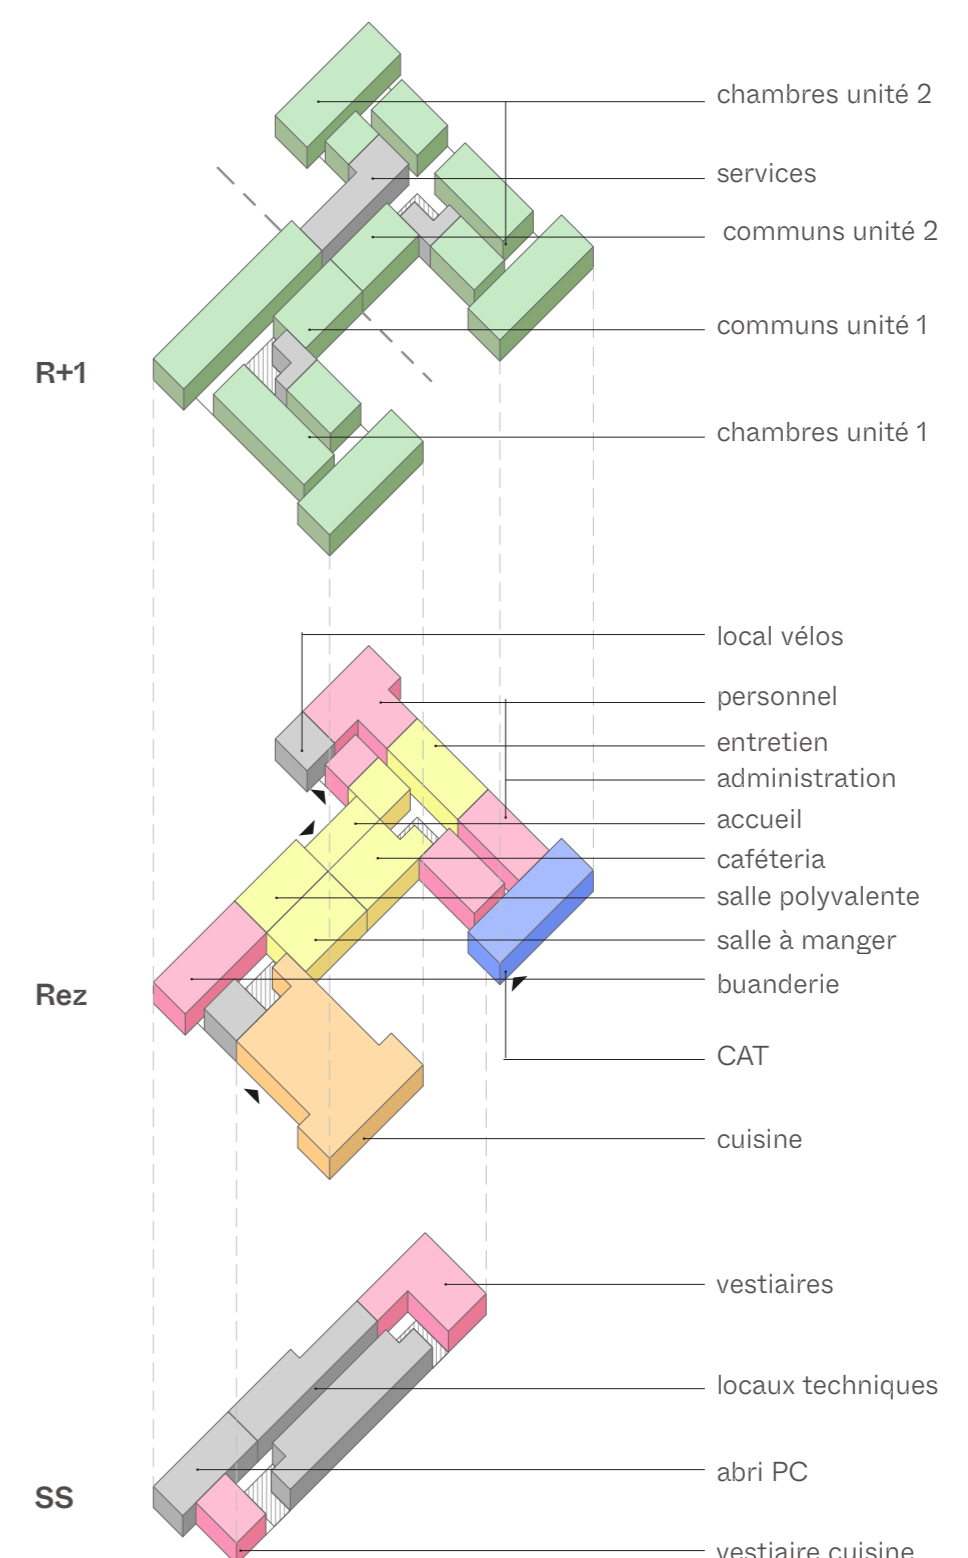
chambres unité 2

services

communs unité 2

communs unité 1

R+1

chambres unité 1

local vélos

personnel

entretien

administration

accueil

caféteria

salle polyvalente

salle à manger

Rez

buanderie

CAT

cuisine

vestiaires

locaux techniques

abri PC

SS

vestiaire cuisine